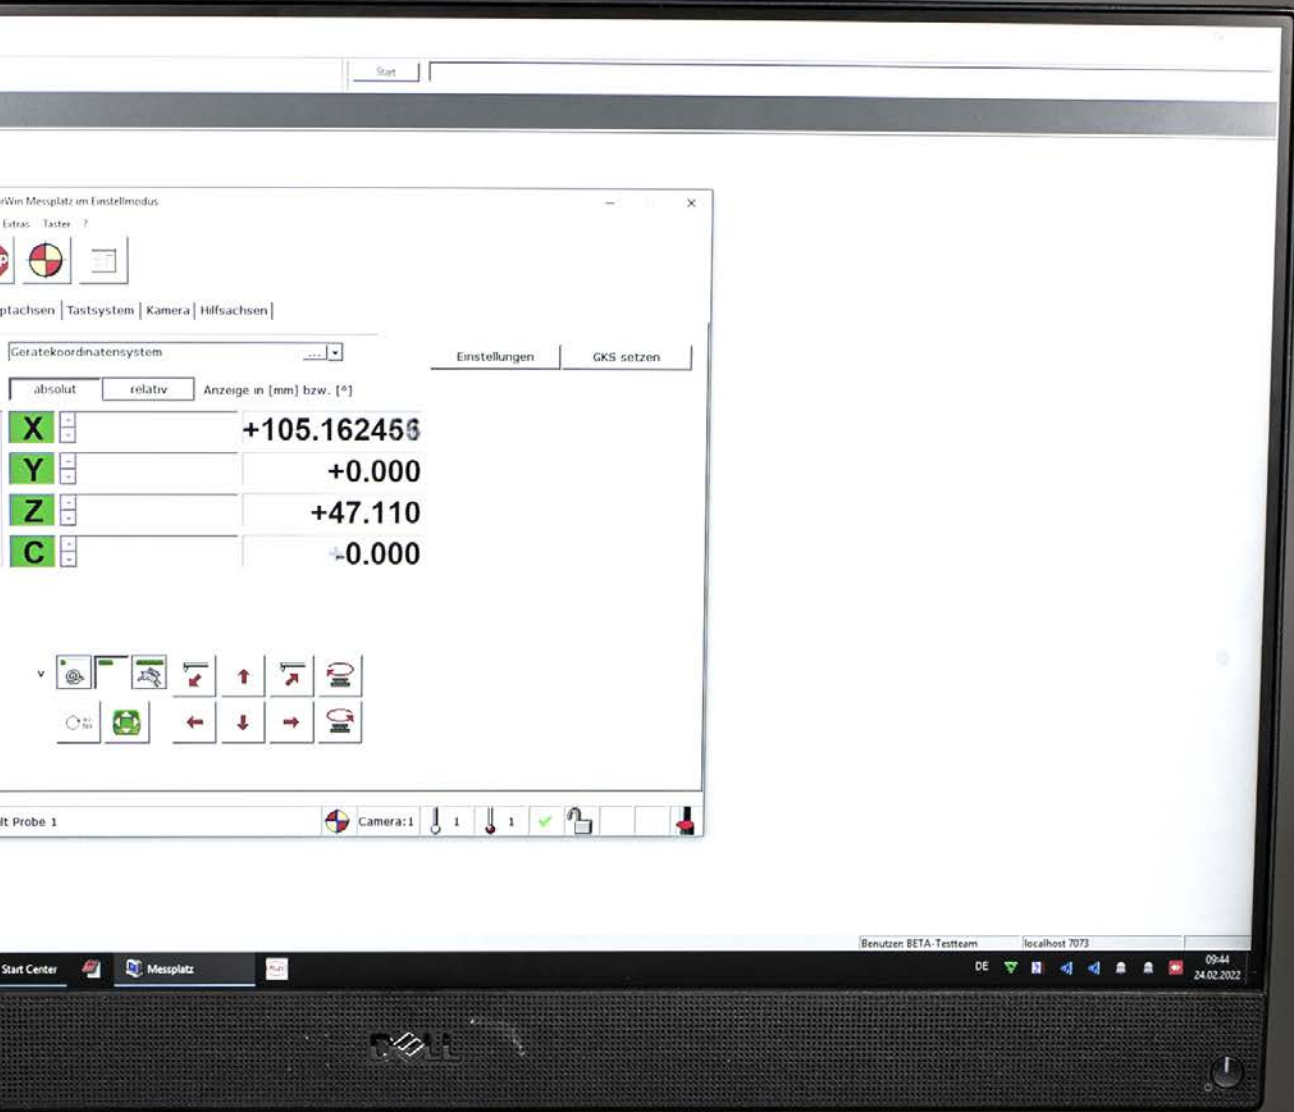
Start

Win Messplatz im Einstellmodus
Extras Taster ?

ptachsen | Tastsystem | Kamera | Hilfsachsen |

Geratekoordinatensystem

Einstellungen
GKS setzen

absolut
relativ
Anzeige in [mm] bzw. [°]

X +105.162456
Y +0.000
Z +47.110
C -0.000

lt Probe 1
Camera: 1
1
1

Benutzer: BETA-Testteam
localhost 7073

Start Center
Messplatz
DE
09:44
24.02.2022

DELL